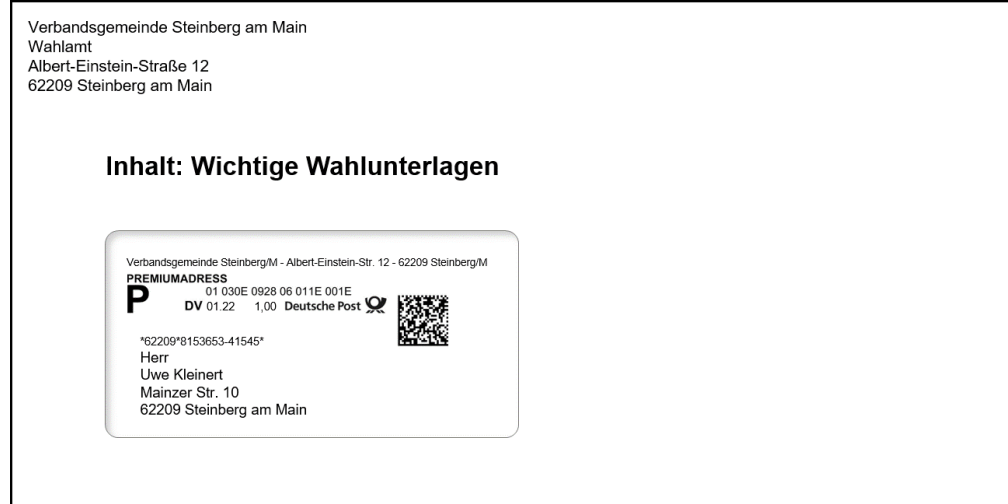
Verbandsgemeinde Steinberg am Main
Wahlamt
Albert-Einstein-Straße 12
62209 Steinberg am Main

Inhalt: Wichtige Wahlunterlagen

Verbandsgemeinde Steinberg/M - Albert-Einstein-Str. 12 - 62209 Steinberg/M
PREMIUMADRESS
P
01 030E 0928 06 011E 001E
DV 01.22 1,00 Deutsche Post

*62209*8153653-41545*
Herr
Uwe Kleinert
Mainzer Str. 10
62209 Steinberg am Main